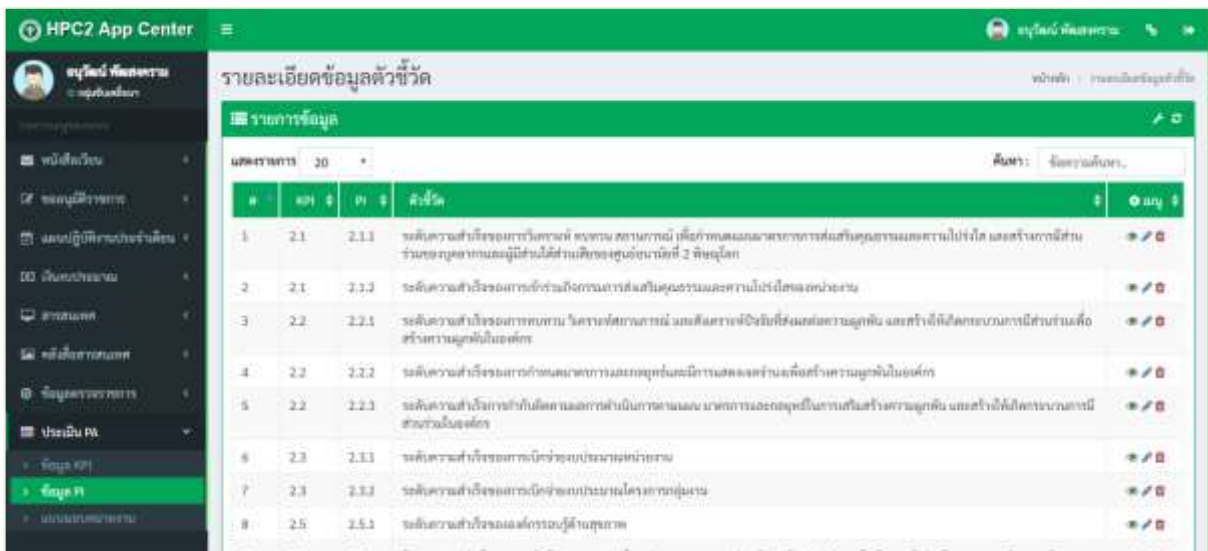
HPC2 App Center
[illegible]
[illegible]
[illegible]
หนังสือเวียน
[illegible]
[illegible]
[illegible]
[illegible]
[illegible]
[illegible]
ประเมิน PA
ข้อมูล KPI
ข้อมูล PI
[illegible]

รายละเอียดข้อมูลตัวชี้วัด
หน้าหลัก / รายละเอียดข้อมูลตัวชี้วัด

รายการข้อมูล
แสดงรายการ 20
ค้นหา: ข้อความค้นหา...

| # | KPI | PI | ตัวชี้วัด | เมนู |
|---|---|---|---|---|
| 1 | 2.1 | 2.1.1 | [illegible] | |
| 2 | 2.1 | 2.1.2 | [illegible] | |
| 3 | 2.2 | 2.2.1 | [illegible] | |
| 4 | 2.2 | 2.2.2 | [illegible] | |
| 5 | 2.2 | 2.2.3 | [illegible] | |
| 6 | 2.3 | 2.3.1 | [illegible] | |
| 7 | 2.3 | 2.3.2 | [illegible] | |
| 8 | 2.5 | 2.5.1 | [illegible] | |